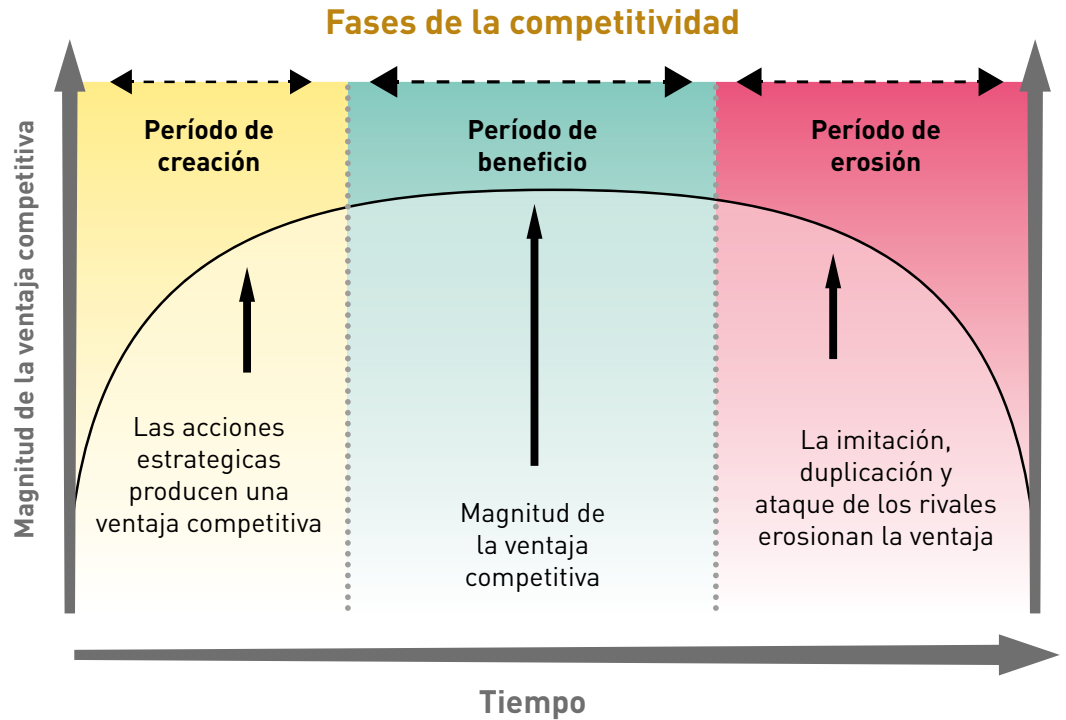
Fases de la competitividad

Magnitud de la ventaja competitiva

Período de creación

Período de beneficio

Período de erosión

Las acciones estrategicas producen una ventaja competitiva

Magnitud de la ventaja competitiva

La imitación, duplicación y ataque de los rivales erosionan la ventaja

Tiempo